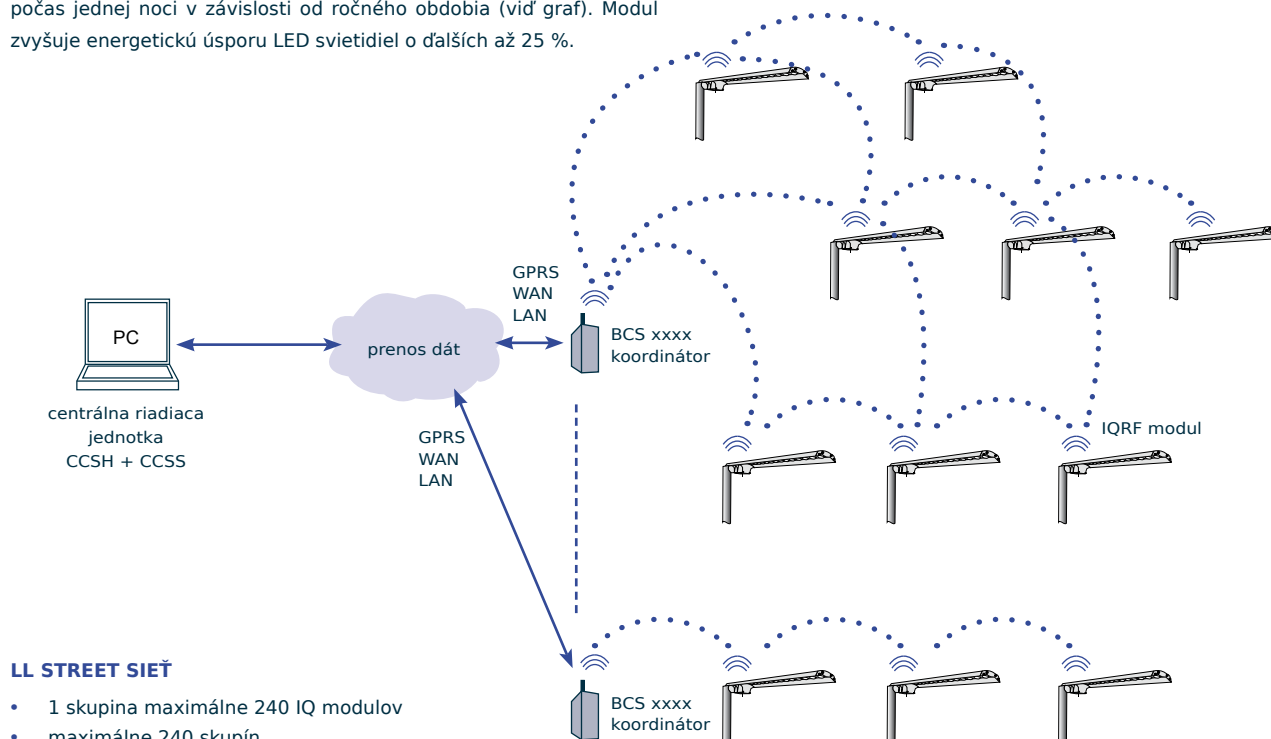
počas jednej noci v závislosti od ročného obdobia (viď graf). Modul zvyšuje energetickú úsporu LED svietidiel o ďalších až 25 %.

PC

centrálna riadiaca jednotka CCSH + CCSS

prenos dát

GPRS
WAN
LAN

BCS xxxx
koordinátor

GPRS
WAN
LAN

IQRF modul

LL STREET SIEŤ

• 1 skupina maximálne 240 IQ modulov
• maximálne 240 skupín

BCS xxxx
koordinátor